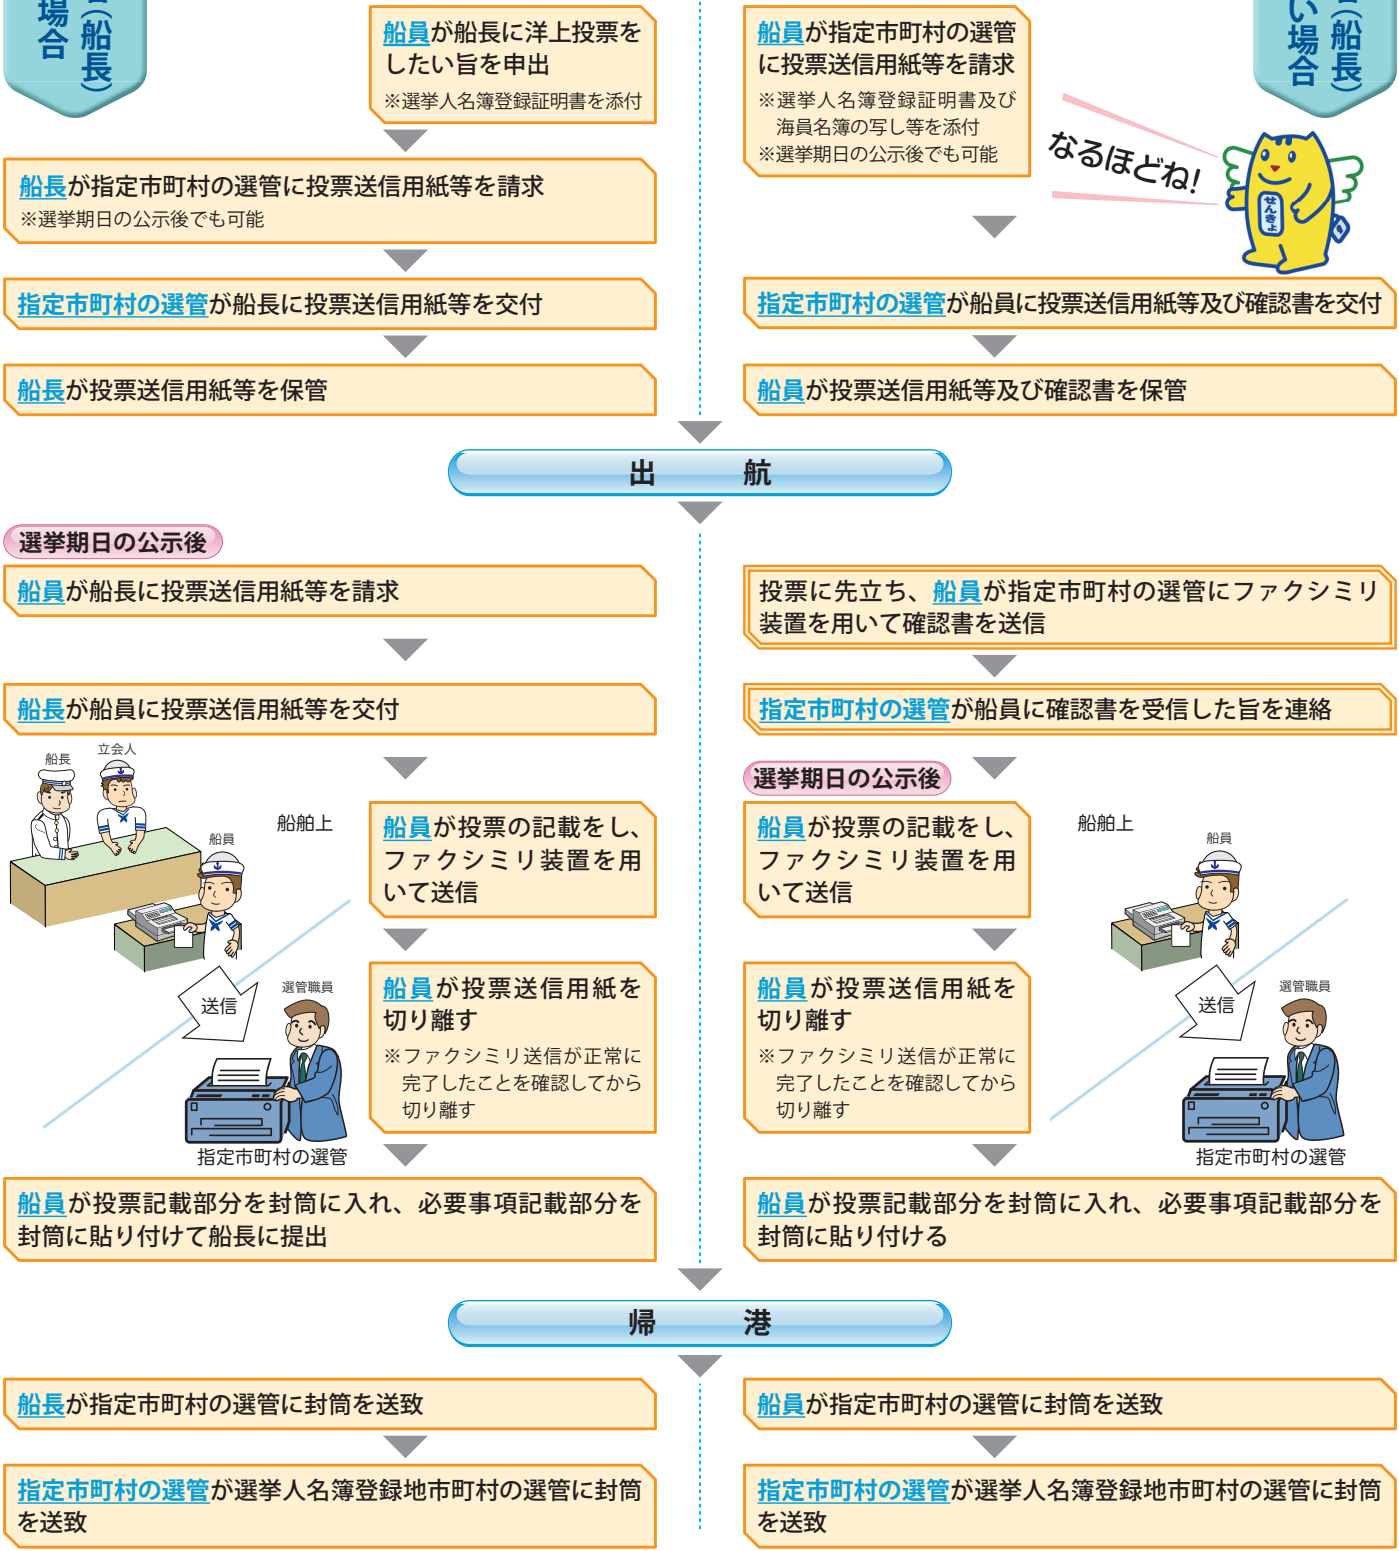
場合（船長）

船員が船長に洋上投票をしたい旨を申出
※選挙人名簿登録証明書を添付

船長が指定市町村の選管に投票送信用紙等を請求
※選挙期日の公示後でも可能

指定市町村の選管が船長に投票送信用紙等を交付

船長が投票送信用紙等を保管

い場合（船長）

船員が指定市町村の選管に投票送信用紙等を請求
※選挙人名簿登録証明書及び海員名簿の写し等を添付
※選挙期日の公示後でも可能

なるほどね!

せんきょ

指定市町村の選管が船員に投票送信用紙等及び確認書を交付

船員が投票送信用紙等及び確認書を保管

出　航

選挙期日の公示後

船員が船長に投票送信用紙等を請求

船長が船員に投票送信用紙等を交付

船長　立会人　船員　船舶上

船員が投票の記載をし、ファクシミリ装置を用いて送信

送信　選管職員

船員が投票送信用紙を切り離す
※ファクシミリ送信が正常に完了したことを確認してから切り離す

指定市町村の選管

船員が投票記載部分を封筒に入れ、必要事項記載部分を封筒に貼り付けて船長に提出

投票に先立ち、船員が指定市町村の選管にファクシミリ装置を用いて確認書を送信

指定市町村の選管が船員に確認書を受信した旨を連絡

選挙期日の公示後

船員が投票の記載をし、ファクシミリ装置を用いて送信

船舶上　船員

船員が投票送信用紙を切り離す
※ファクシミリ送信が正常に完了したことを確認してから切り離す

送信　選管職員

指定市町村の選管

船員が投票記載部分を封筒に入れ、必要事項記載部分を封筒に貼り付ける

帰　港

船長が指定市町村の選管に封筒を送致

指定市町村の選管が選挙人名簿登録地市町村の選管に封筒を送致

船員が指定市町村の選管に封筒を送致

指定市町村の選管が選挙人名簿登録地市町村の選管に封筒を送致